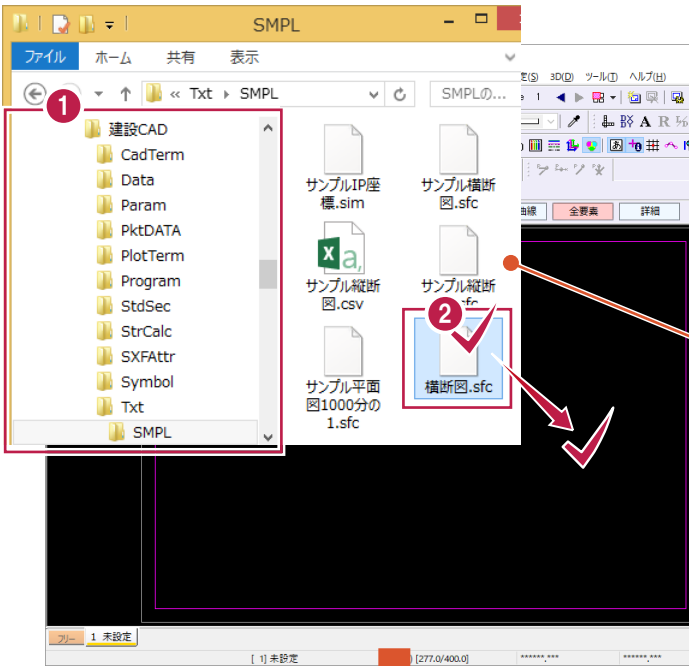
SMPL

ファイル ホーム 共有 表示

« Txt › SMPL

SMPLの...

1

建設CAD
CadTerm
Data
Param
PktDATA
PlotTerm
Program
StdSec
StrCalc
SXFAttr
Symbol
Txt
SMPL

サンプルIP座標.sim

サンプル横断図.sfc

サンプル縦断図.csv

サンプル縦断 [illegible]sfc

2

横断図.sfc

サンプル平面図1000分の1.sfc

E(S) 3D(D) ツール(T) ヘルプ(H)

1

A R

曲線 全要素 詳細

フリー 1 未設定

[ 1] 未設定

[277.0/400.0]

******,***

******,***